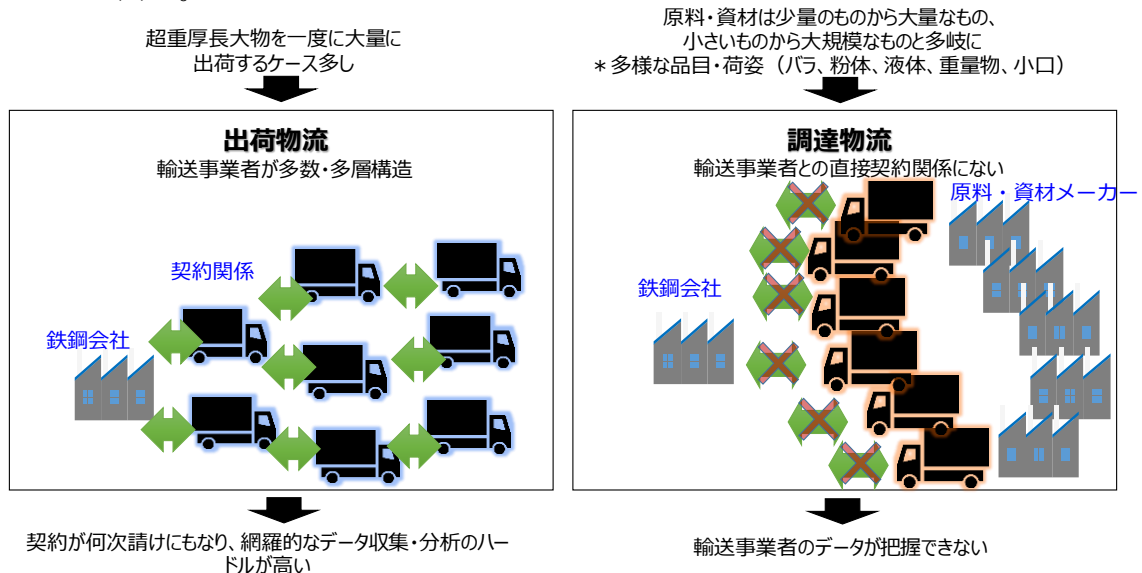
超重厚長大物を一度に大量に出荷するケース多し

出荷物流
輸送事業者が多数・多層構造

契約関係

鉄鋼会社

契約が何次請けにもなり、網羅的なデータ収集・分析のハードルが高い

原料・資材は少量のものから大量なもの、小さいものから大規模なものと多岐に
＊多様な品目・荷姿（バラ、粉体、液体、重量物、小口）

調達物流
輸送事業者との直接契約関係にない

原料・資材メーカー

鉄鋼会社

輸送事業者のデータが把握できない